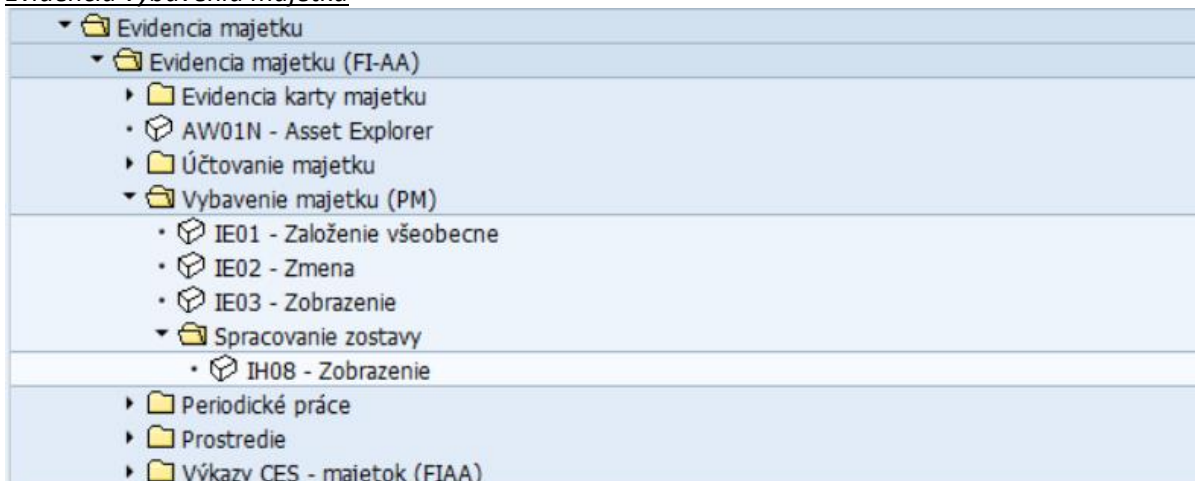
Evidencia vybavenia majetku

Evidencia majetku
Evidencia majetku (FI-AA)
Evidencia karty majetku
AW01N - Asset Explorer
Účtovanie majetku
Vybavenie majetku (PM)
IE01 - Založenie všeobecne
IE02 - Zmena
IE03 - Zobrazenie
Spracovanie zostavy
IH08 - Zobrazenie
Periodické práce
Prostredie
Výkazy CES - majetok (FIAA)